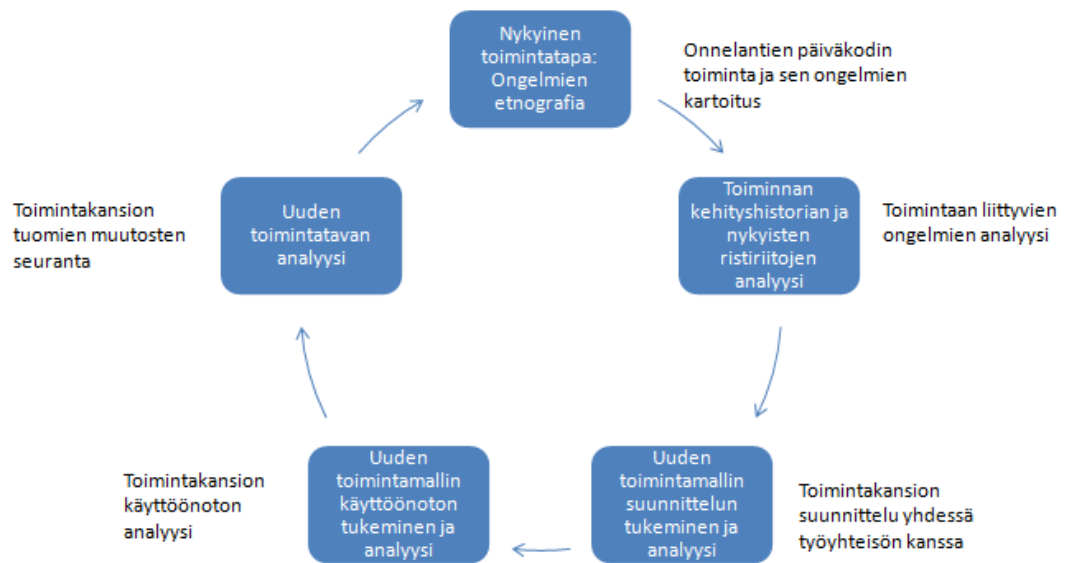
Nykyinen toimintatapa: Ongelmien etnografia

Onnelantien päiväkodin toiminta ja sen ongelmien kartoitus

Toiminnan kehityshistorian ja nykyisten ristiriitojen analyysi

Toimintaan liittyvien ongelmien analyysi

Uuden toimintamallin suunnittelun tukeminen ja analyysi

Toimintakansion suunnittelu yhdessä työyhteisön kanssa

Uuden toimintamallin käyttöönoton tukeminen ja analyysi

Toimintakansion käyttöönoton analyysi

Uuden toimintatavan analyysi

Toimintakansion tuomien muutosten seuranta